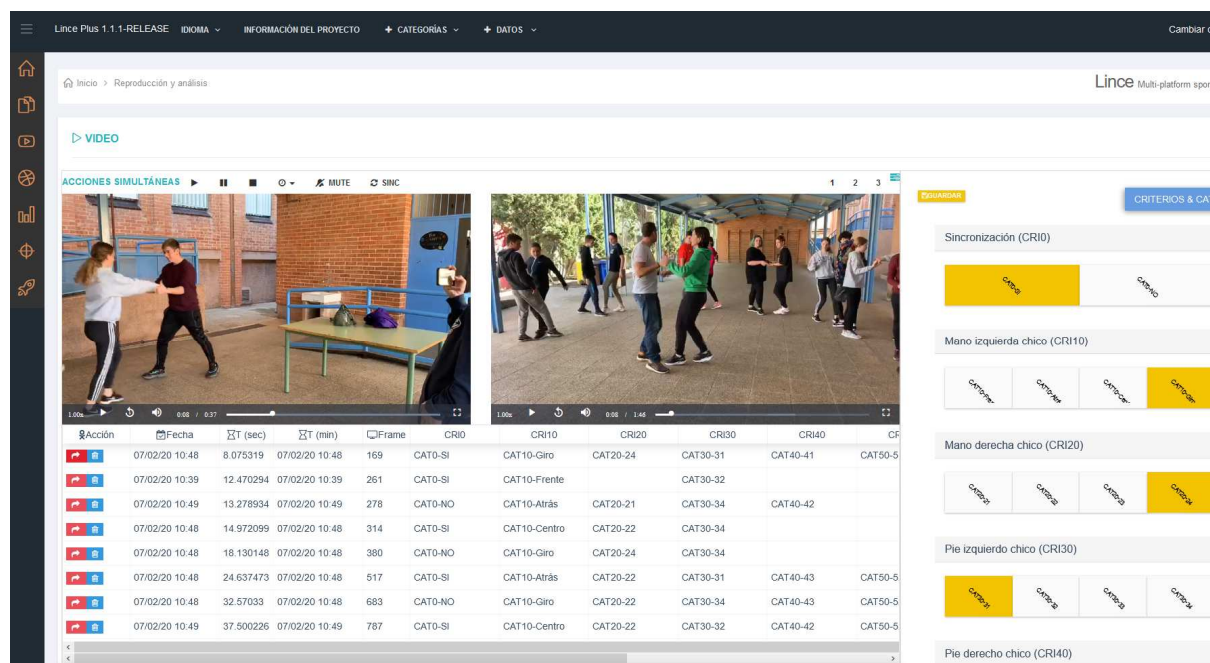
Lince Plus 1.1.1-RELEASE IDIOMA ⌄ INFORMACIÓN DEL PROYECTO + CATEGORÍAS ⌄ + DATOS ⌄ Cambiar

Inicio > Reproducción y análisis

Lince Multi-platform spor

▷ VIDEO

ACCIONES SIMULTÁNEAS ▶ ⏸ ■ ⊙ ⌄ MUTE SINC 1 2 3

1.00x 0:08 / 0:37

1.00x 0:08 / 1:46

| Acción | Fecha | T (sec) | T (min) | Frame | CRI0 | CRI10 | CRI20 | CRI30 | CRI40 | CF |
|---|---|---|---|---|---|---|---|---|---|---|
| | 07/02/20 10:48 | 8.075319 | 07/02/20 10:48 | 169 | CAT0-SI | CAT10-Giro | CAT20-24 | CAT30-31 | CAT40-41 | CAT50-5 |
| | 07/02/20 10:39 | 12.470294 | 07/02/20 10:39 | 261 | CAT0-SI | CAT10-Frente | | CAT30-32 | | |
| | 07/02/20 10:49 | 13.278934 | 07/02/20 10:49 | 278 | CAT0-NO | CAT10-Atrás | CAT20-21 | CAT30-34 | CAT40-42 | |
| | 07/02/20 10:48 | 14.972099 | 07/02/20 10:48 | 314 | CAT0-SI | CAT10-Centro | CAT20-22 | CAT30-34 | | |
| | 07/02/20 10:48 | 18.130148 | 07/02/20 10:48 | 380 | CAT0-NO | CAT10-Giro | CAT20-24 | CAT30-34 | | |
| | 07/02/20 10:48 | 24.637473 | 07/02/20 10:48 | 517 | CAT0-SI | CAT10-Atrás | CAT20-22 | CAT30-31 | CAT40-43 | CAT50-5 |
| | 07/02/20 10:48 | 32.57033 | 07/02/20 10:48 | 683 | CAT0-NO | CAT10-Giro | CAT20-22 | CAT30-34 | CAT40-43 | CAT50-5 |
| | 07/02/20 10:49 | 37.500226 | 07/02/20 10:49 | 787 | CAT0-SI | CAT10-Centro | CAT20-22 | CAT30-32 | CAT40-42 | CAT50-5 |

GUARDAR

CRITERIOS & CA

Sincronización (CRI0)

CAT0-SI CAT0-NO

Mano izquierda chico (CRI10)

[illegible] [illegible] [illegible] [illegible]

Mano derecha chico (CRI20)

CAT20-21 CAT20-22 CAT20-23 CAT20-24

Pie izquierdo chico (CRI30)

CAT30-31 CAT30-32 CAT30-33 CAT30-34

Pie derecho chico (CRI40)